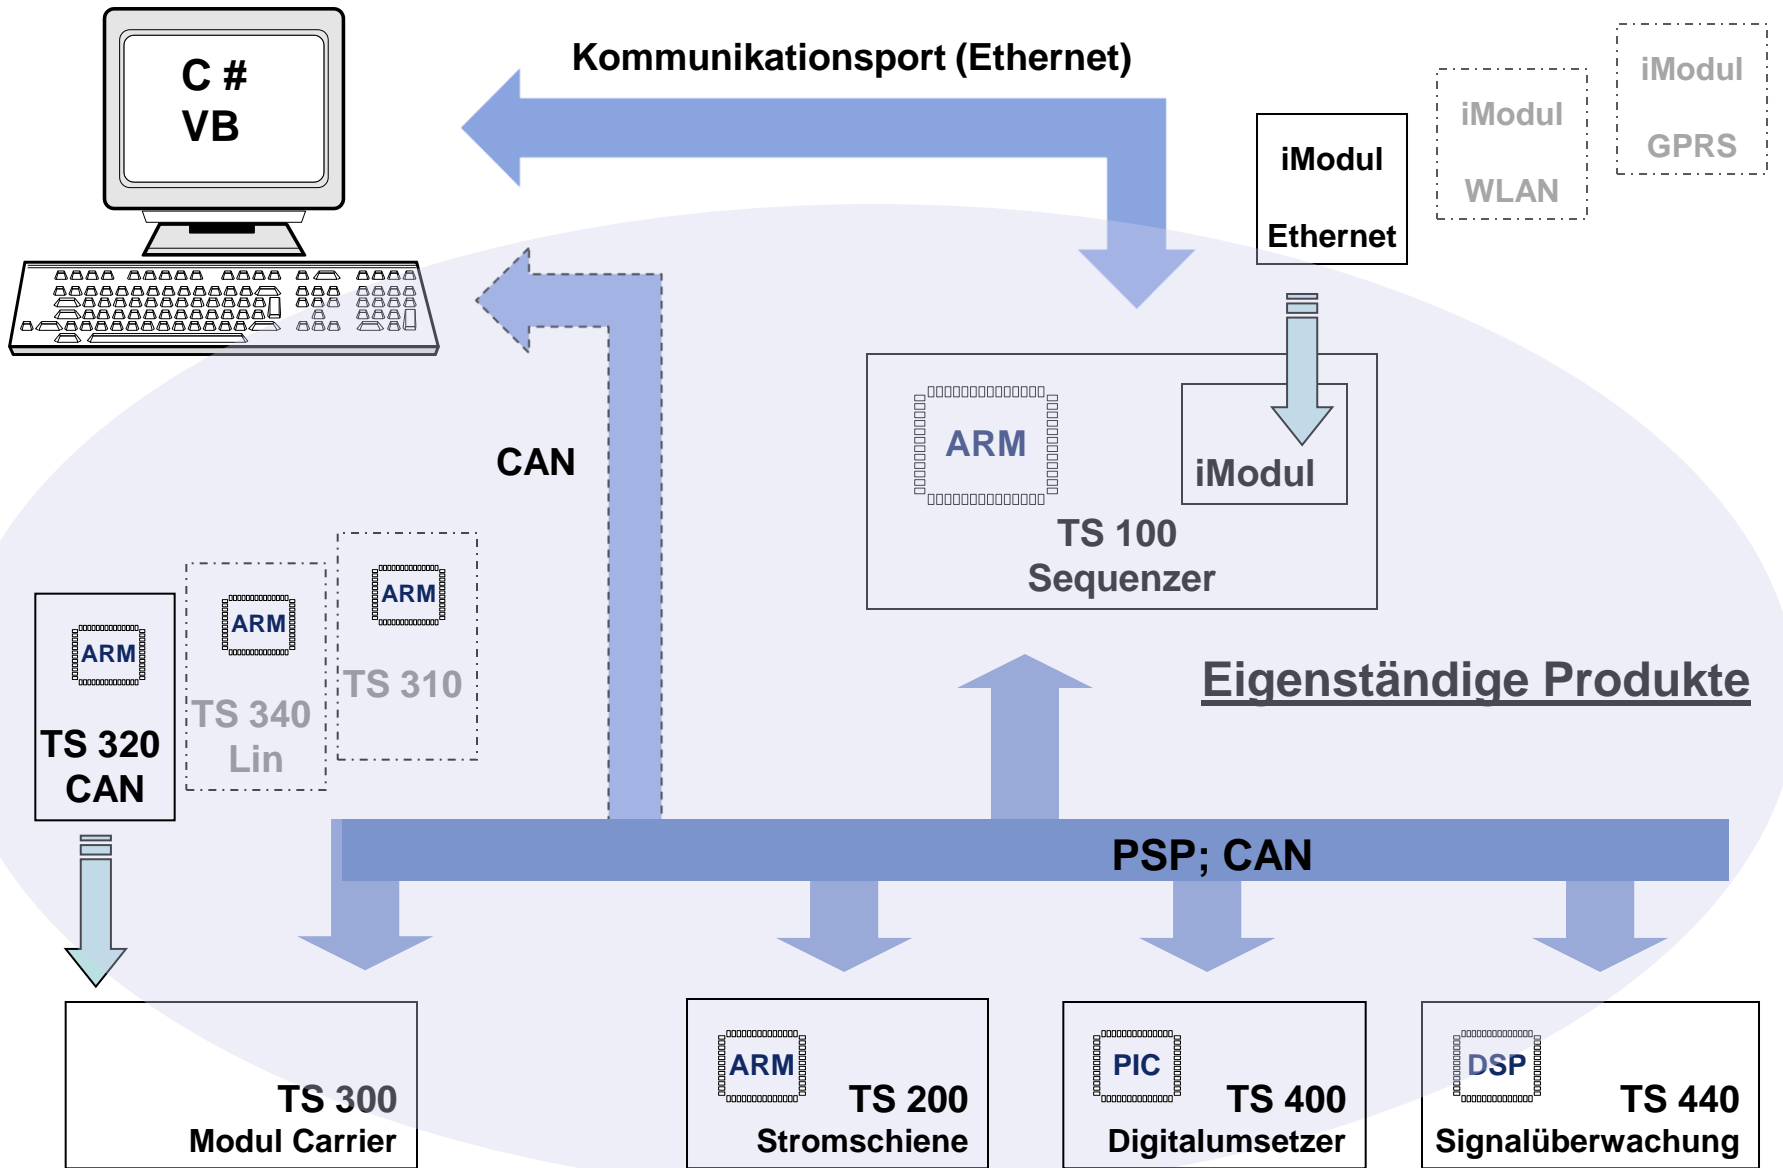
C #
VB

Kommunikationsport (Ethernet)

iModul
Ethernet

iModul
WLAN

iModul
GPRS

CAN

ARM

iModul

TS 100
Sequenzer

Eigenständige Produkte

ARM
TS 320
CAN

ARM
TS 340
Lin

ARM
TS 310

PSP; CAN

TS 300
Modul Carrier

ARM
TS 200
Stromschiene

PIC
TS 400
Digitalumsetzer

DSP
TS 440
Signalüberwachung